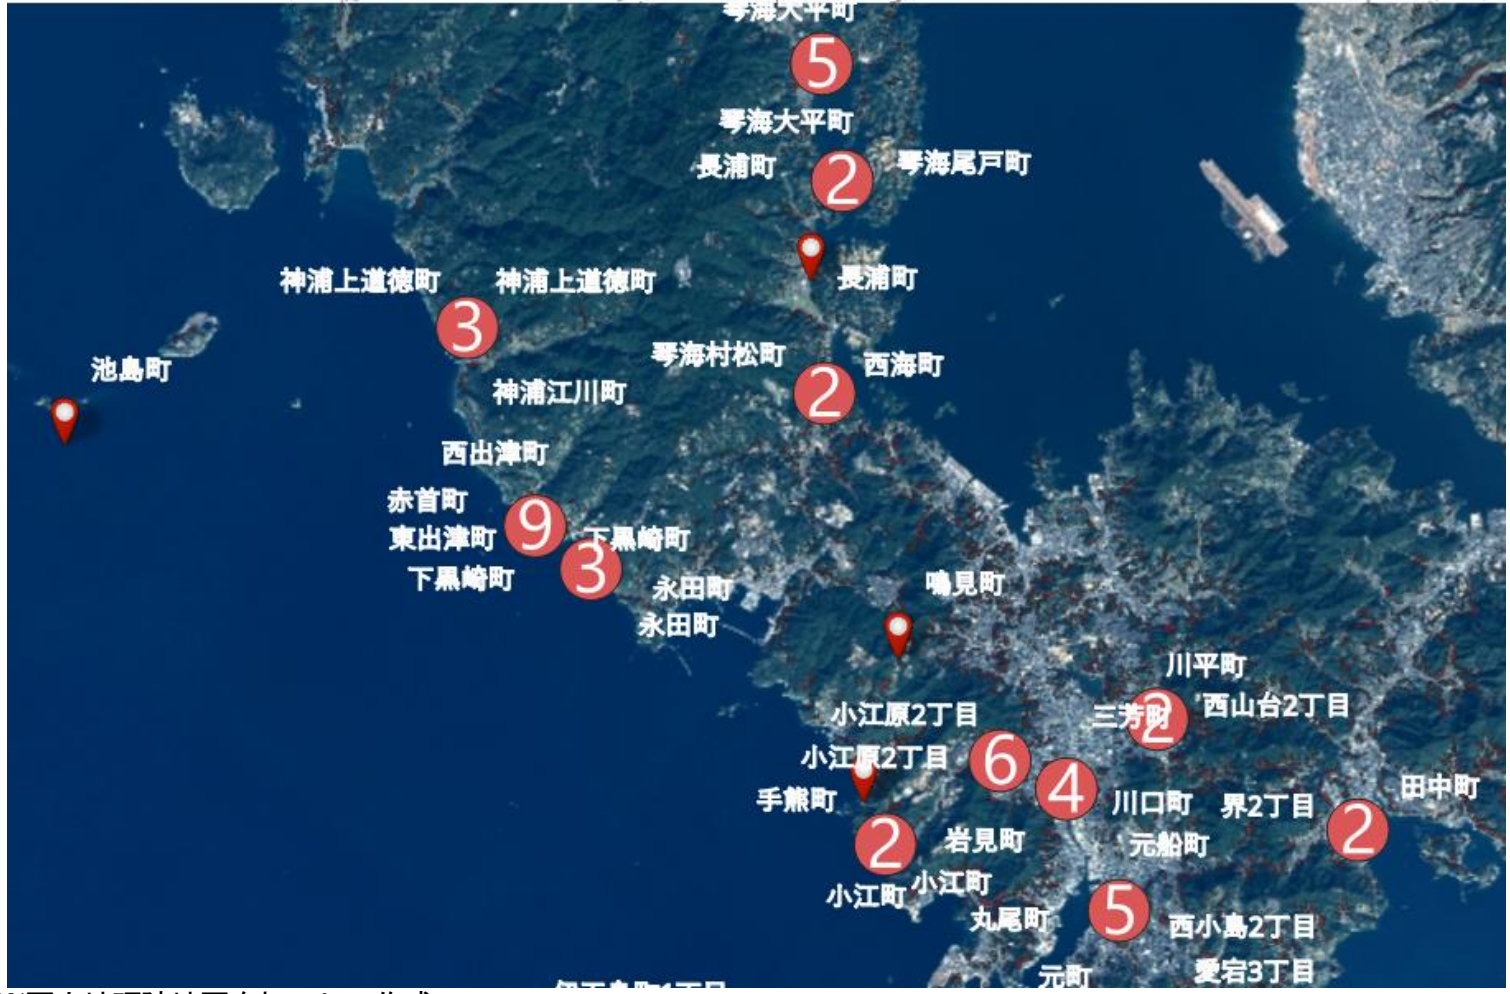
琴海大平町
5
琴海大平町
長浦町
2
琴海尾戸町
長浦町
神浦上道徳町
神浦上道徳町
3
池島町
琴海村松町
2
西海町
神浦江川町
西出津町
赤首町
東出津町
9
下黒崎町
3
下黒崎町
永田町
永田町
鳴見町
川平町
小江原2丁目
三芳町
2
西山台2丁目
小江原2丁目
6
4
田中町
手熊町
川口町
界2丁目
2
2
岩見町
元船町
小江町
小江町
5
丸尾町
西小島2丁目
元町
愛宕3丁目
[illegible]